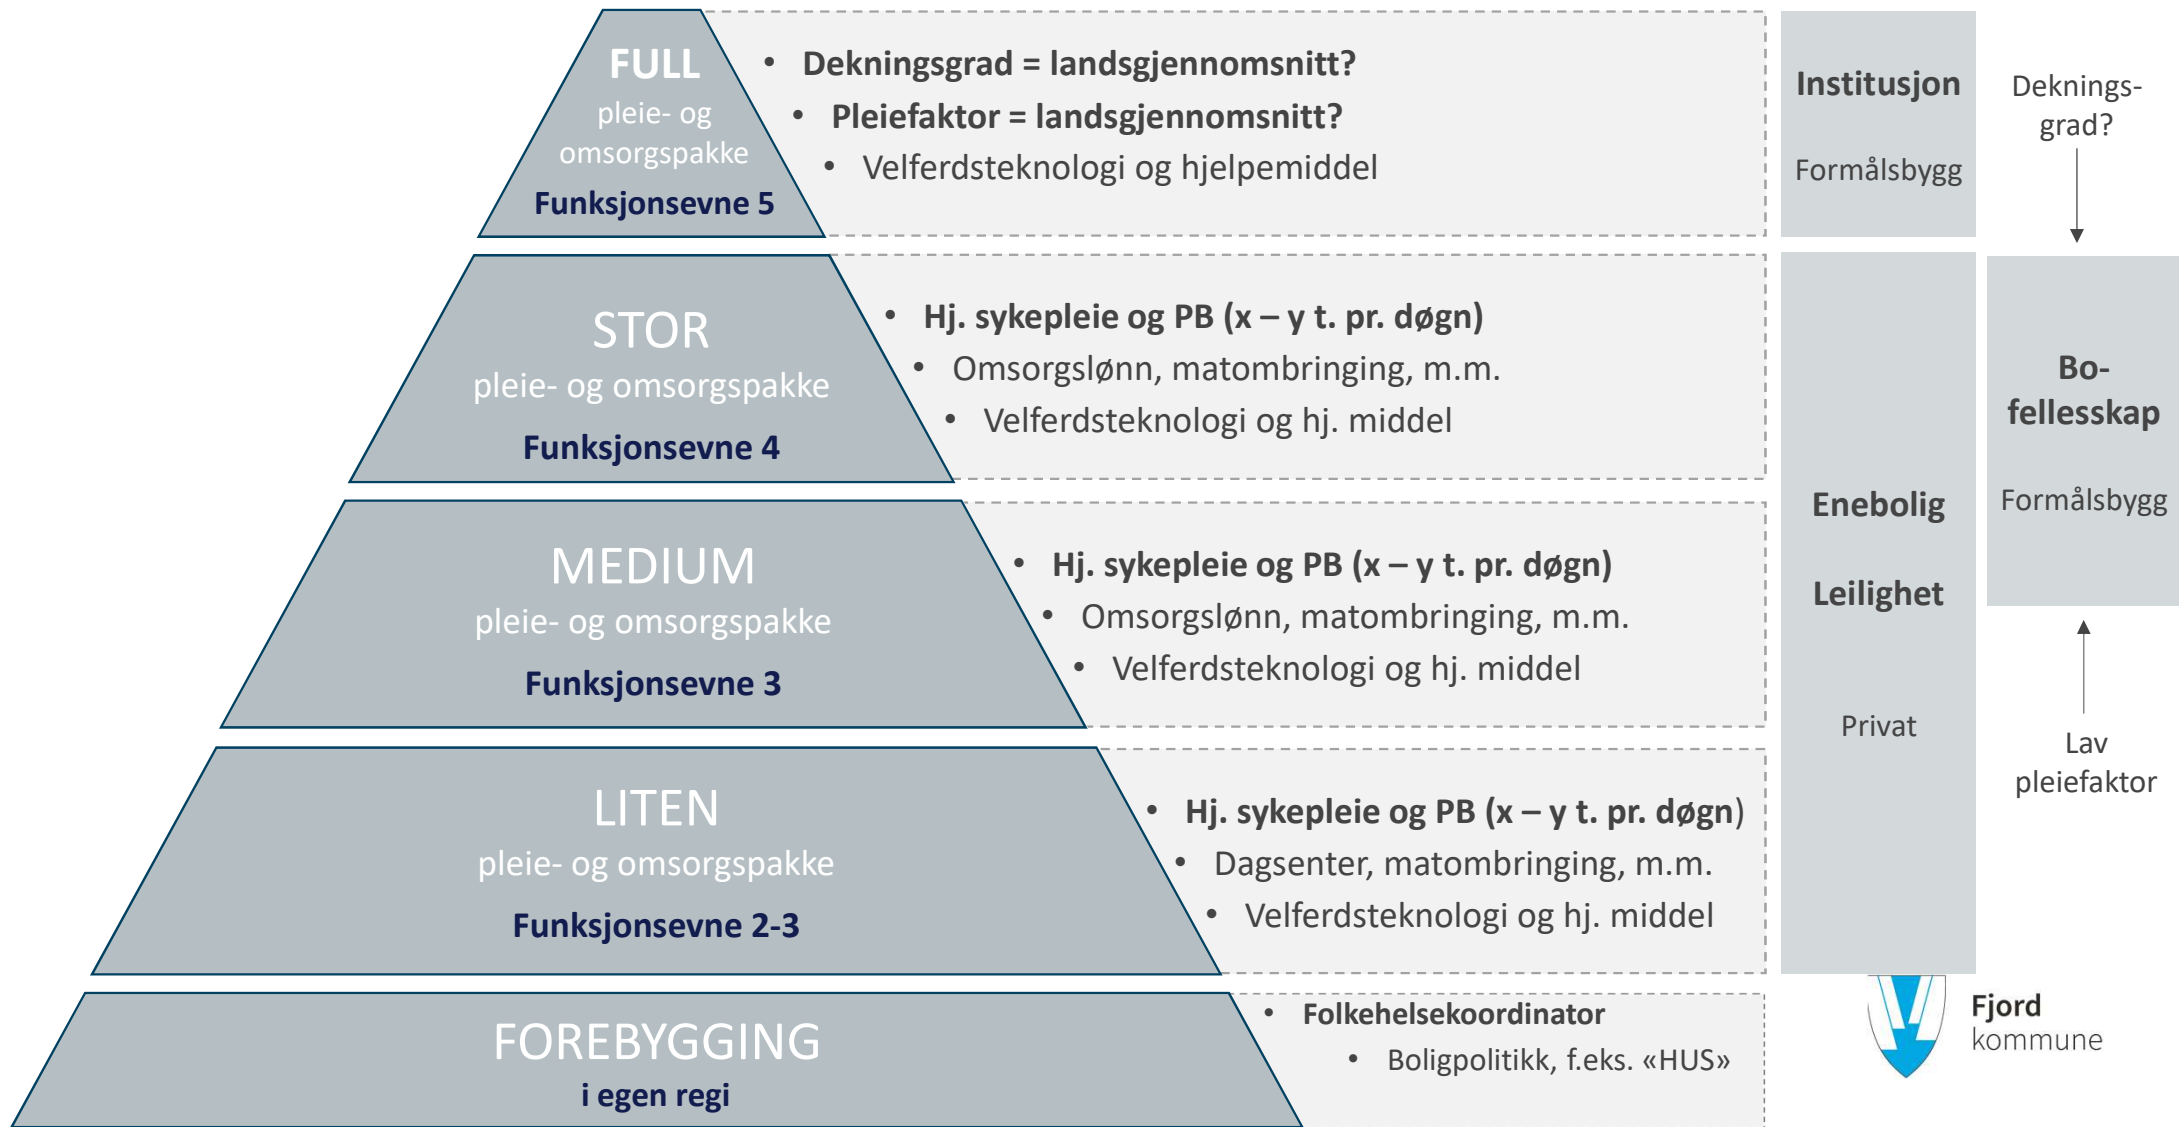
FULL
pleie- og omsorgspakke
Funksjonsevne 5

• Dekningsgrad = landsgjennomsnitt?
• Pleiefaktor = landsgjennomsnitt?
• Velferdsteknologi og hjelpemiddel

STOR
pleie- og omsorgspakke
Funksjonsevne 4

• Hj. sykepleie og PB (x – y t. pr. døgn)
• Omsorgslønn, matombringing, m.m.
• Velferdsteknologi og hj. middel

MEDIUM
pleie- og omsorgspakke
Funksjonsevne 3

• Hj. sykepleie og PB (x – y t. pr. døgn)
• Omsorgslønn, matombringing, m.m.
• Velferdsteknologi og hj. middel

LITEN
pleie- og omsorgspakke
Funksjonsevne 2-3

• Hj. sykepleie og PB (x – y t. pr. døgn)
• Dagsenter, matombringing, m.m.
• Velferdsteknologi og hj. middel

FOREBYGGING
i egen regi

• Folkehelsekoordinator
• Boligpolitikk, f.eks. «HUS»

Institusjon
Formålsbygg

Deknings-grad?

Enebolig
Leilighet
Privat

Bo-fellesskap
Formålsbygg

Lav pleiefaktor

Fjord kommune